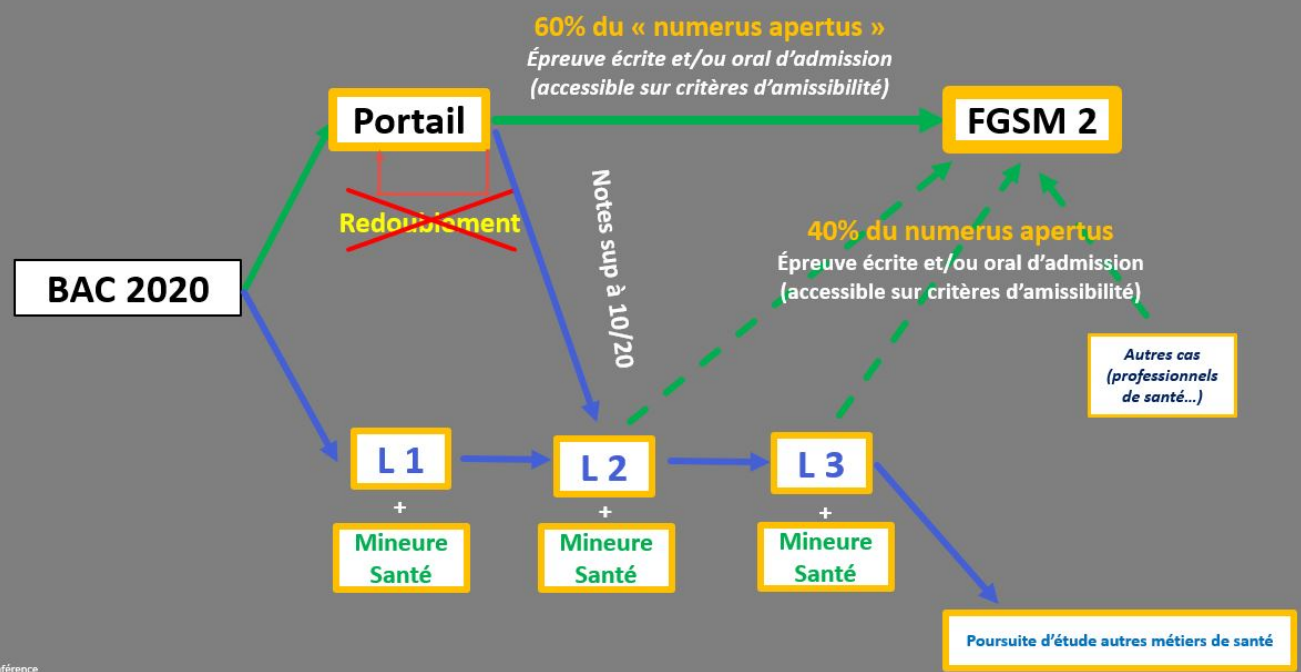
60% du « numerus apertus »
Épreuve écrite et/ou oral d'admission
(accessible sur critères d'amissibilité)

Portail

FGSM 2

Redoublement

Notes sup à 10/20

40% du numerus apertus
Épreuve écrite et/ou oral d'admission
(accessible sur critères d'amissibilité)

BAC 2020

Autres cas (professionnels de santé…)

L 1
+
Mineure Santé

L 2
+
Mineure Santé

L 3
+
Mineure Santé

Poursuite d'étude autres métiers de santé

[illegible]férence